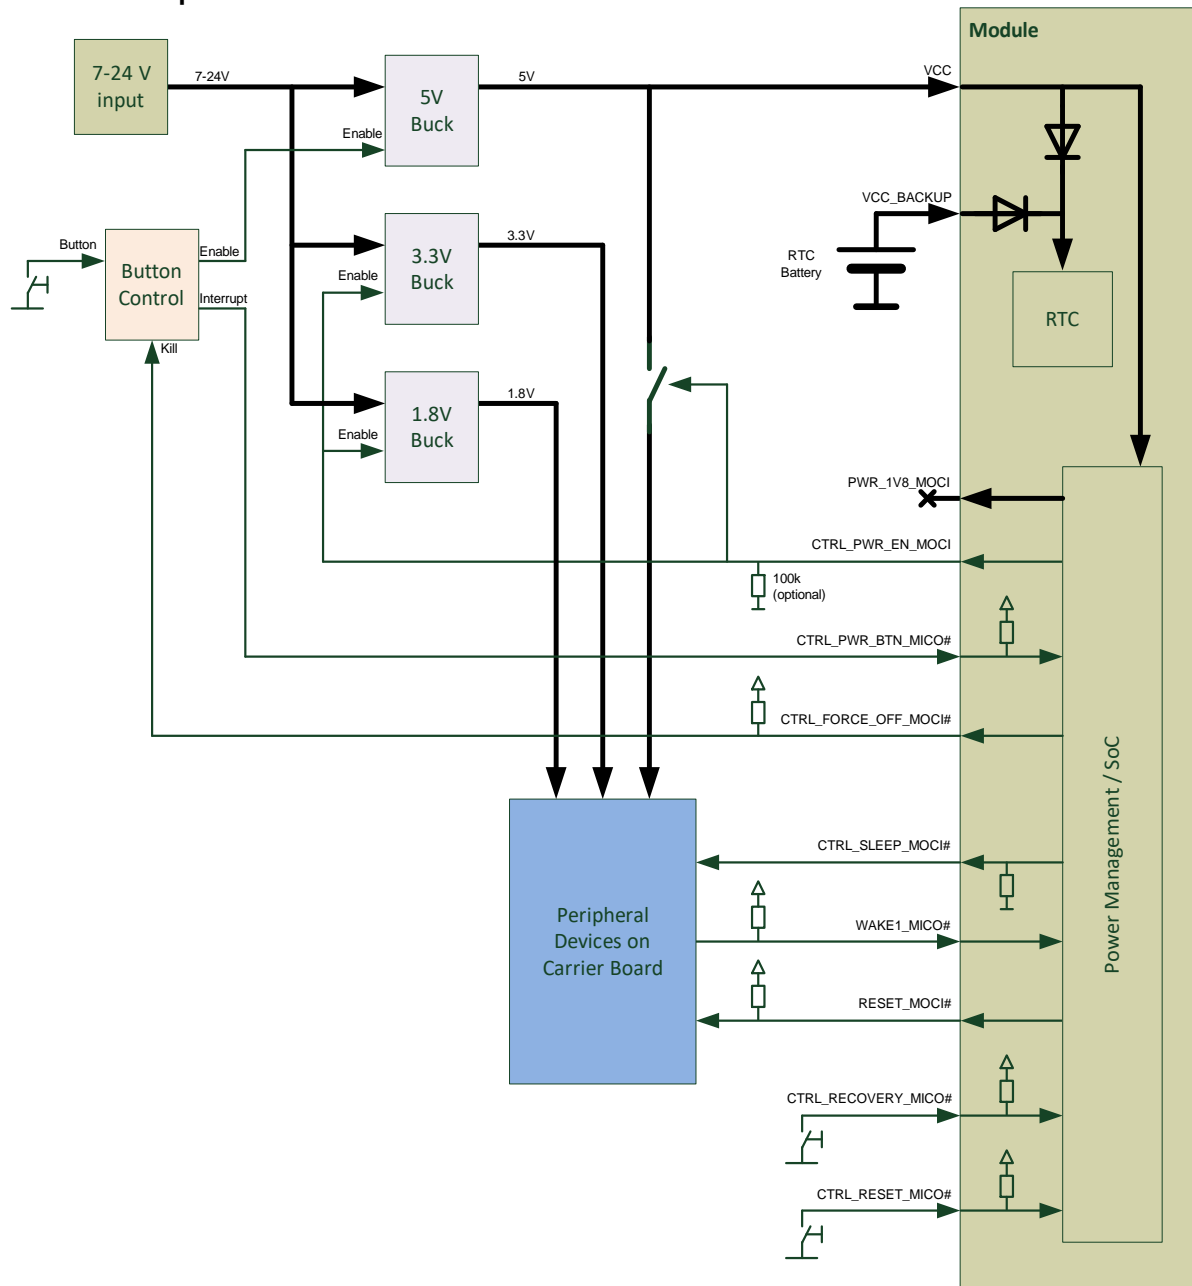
Module

7-24 V input

7-24V

5V Buck

5V

VCC

Enable

VCC_BACKUP

RTC Battery

3.3V Buck

3.3V

Button

Button Control

Enable

Interrupt

Kill

Enable

RTC

1.8V Buck

1.8V

Enable

PWR_1V8_MOCI

CTRL_PWR_EN_MOCI

100k (optional)

CTRL_PWR_BTN_MICO#

CTRL_FORCE_OFF_MOCI#

Peripheral Devices on Carrier Board

CTRL_SLEEP_MOCI#

WAKE1_MICO#

RESET_MOCI#

CTRL_RECOVERY_MICO#

CTRL_RESET_MICO#

Power Management / SoC